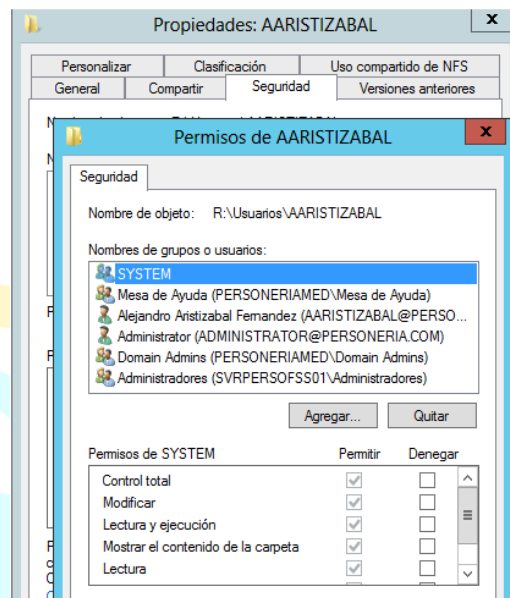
Propiedades: AARISTIZABAL

Personalizar | Clasificación | Uso compartido de NFS
General | Compartir | Seguridad | Versiones anteriores

Permisos de AARISTIZABAL

Seguridad

Nombre de objeto: R:\Usuarios\AARISTIZABAL

Nombres de grupos o usuarios:

SYSTEM
Mesa de Ayuda (PERSONERIAMED\Mesa de Ayuda)
Alejandro Aristizabal Fernandez (AARISTIZABAL@PERSO...
Administrator (ADMINISTRATOR@PERSONERIA.COM)
Domain Admins (PERSONERIAMED\Domain Admins)
Administradores (SVRPERSOFSS01\Administradores)

Agregar... Quitar

| Permisos de SYSTEM | Permitir | Denegar |
|---|---|---|
| Control total | ✓ | ☐ |
| Modificar | ✓ | ☐ |
| Lectura y ejecución | ✓ | ☐ |
| Mostrar el contenido de la carpeta | ✓ | ☐ |
| Lectura | ✓ | ☐ |